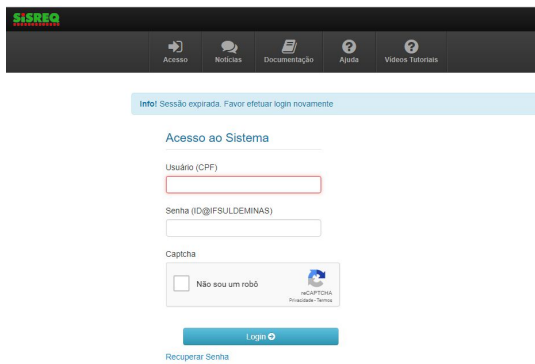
SiSREQ

Acesso Notícias Documentação Ajuda Vídeos Tutoriais

Info! Sessão expirada. Favor efetuar login novamente

Acesso ao Sistema

Usuário (CPF)

Senha (ID@IFSULDEMINAS)

Captcha

Não sou um robô

reCAPTCHA
Privacidade - Termos

Login

Recuperar Senha